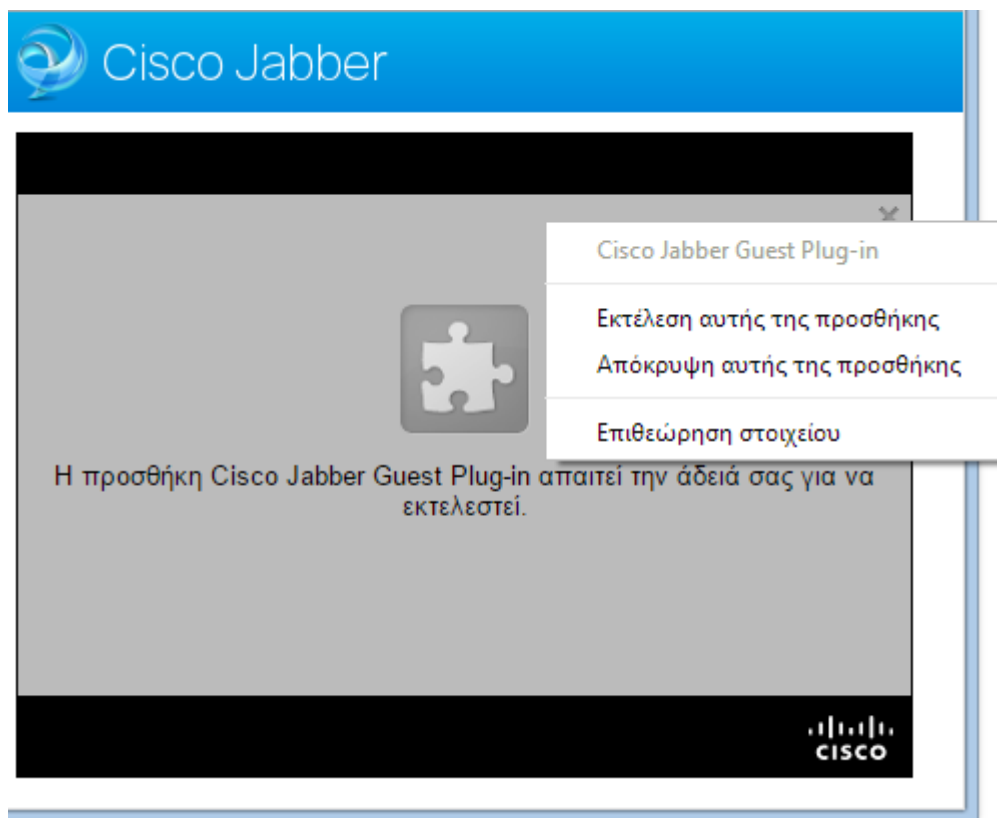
Cisco Jabber

Cisco Jabber Guest Plug-in

Εκτέλεση αυτής της προσθήκης

Απόκρυψη αυτής της προσθήκης

Επιθεώρηση στοιχείου

Η προσθήκη Cisco Jabber Guest Plug-in απαιτεί την άδειά σας για να εκτελεστεί.

cisco